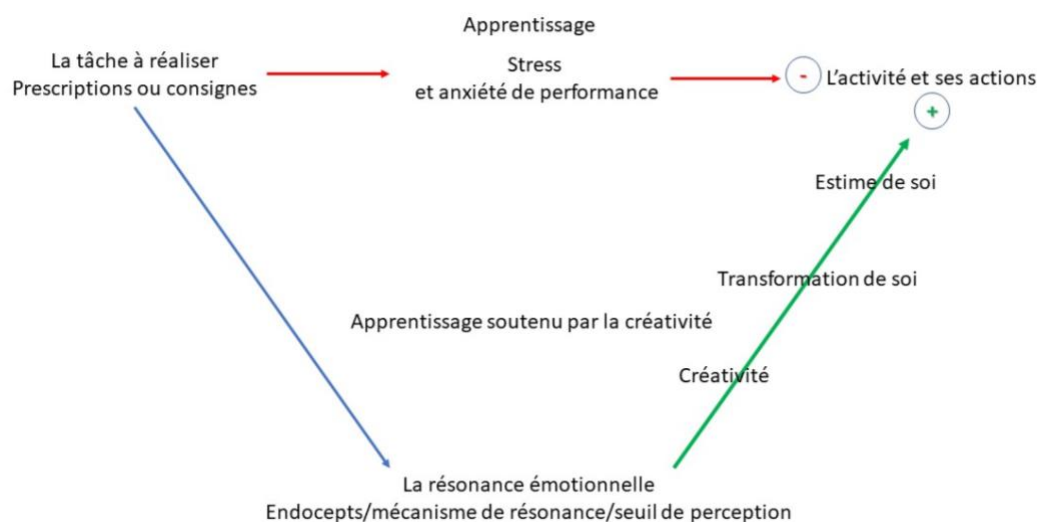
Apprentissage

La tâche à réaliser
Prescriptions ou consignes

Stress
et anxiété de performance

-

L'activité et ses actions

+

Estime de soi

Transformation de soi

Apprentissage soutenu par la créativité

Créativité

La résonance émotionnelle
Endocepts/mécanisme de résonance/seuil de perception